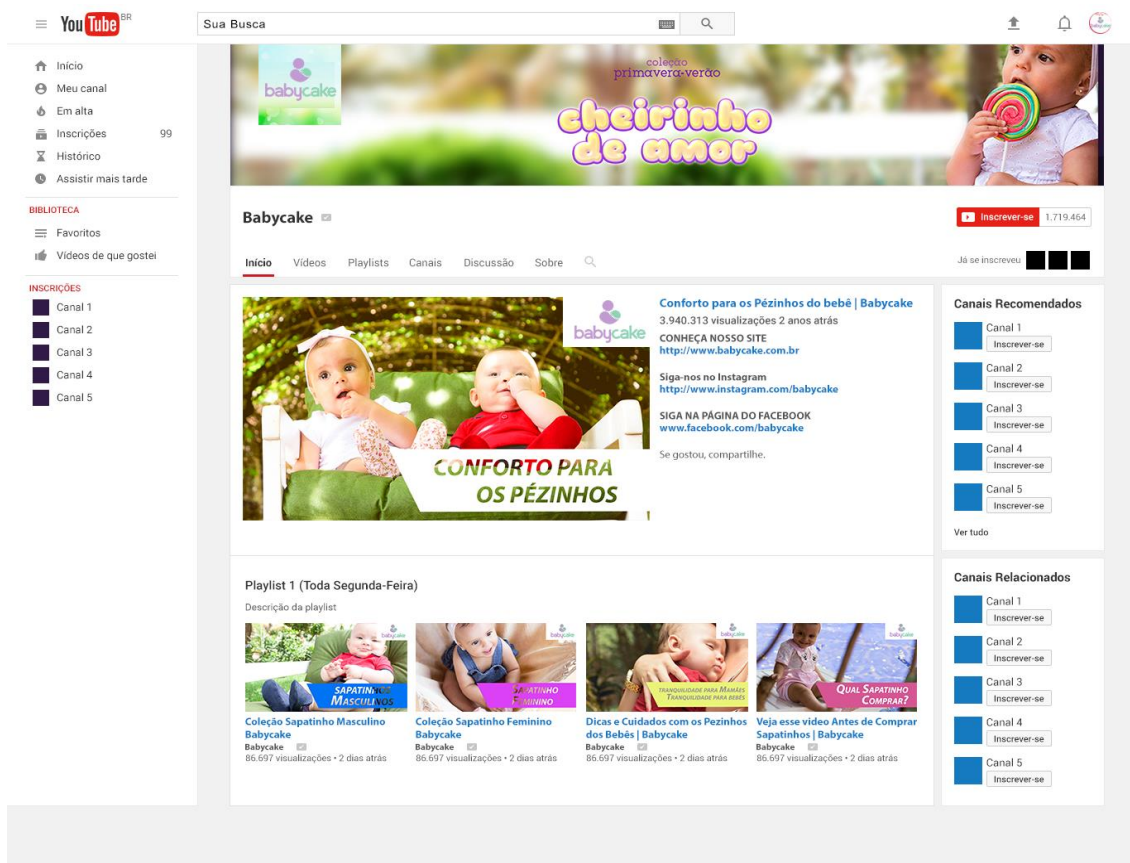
YouTube BR

Sua Busca

Início
Meu canal
Em alta
Inscrições 99
Histórico
Assistir mais tarde

BIBLIOTECA
Favoritos
Vídeos de que gostei

INSCRIÇÕES
Canal 1
Canal 2
Canal 3
Canal 4
Canal 5

babycake

coleção primavera-verão
cheirinho de amor

Babycake

Inscrever-se 1.719.464

Início Vídeos Playlists Canais Discussão Sobre

Já se inscreveu

babycake
CONFORTO PARA OS PÉZINHOS

Conforto para os Pézinhos do bebê | Babycake
3.940.313 visualizações 2 anos atrás
CONHEÇA NOSSO SITE
http://www.babycake.com.br

Siga-nos no Instagram
http://www.instagram.com/babycake

SIGA NA PÁGINA DO FACEBOOK
www.facebook.com/babycake

Se gostou, compartilhe.

Canais Recomendados
Canal 1 Inscrever-se
Canal 2 Inscrever-se
Canal 3 Inscrever-se
Canal 4 Inscrever-se
Canal 5 Inscrever-se
Ver tudo

Playlist 1 (Toda Segunda-Feira)
Descrição da playlist

SAPATINHOS MASCULINOS
Coleção Sapatinho Masculino Babycake
Babycake
86.697 visualizações • 2 dias atrás

SAPATINHO FEMININO
Coleção Sapatinho Feminino Babycake
Babycake
86.697 visualizações • 2 dias atrás

TRANQUILIDADE PARA MAMÃES TRANQUILIDADE PARA BEBÊS
Dicas e Cuidados com os Pezinhos dos Bebês | Babycake
Babycake
86.697 visualizações • 2 dias atrás

QUAL SAPATINHO COMPRAR?
Veja esse vídeo Antes de Comprar Sapatinhos | Babycake
Babycake
86.697 visualizações • 2 dias atrás

Canais Relacionados
Canal 1 Inscrever-se
Canal 2 Inscrever-se
Canal 3 Inscrever-se
Canal 4 Inscrever-se
Canal 5 Inscrever-se